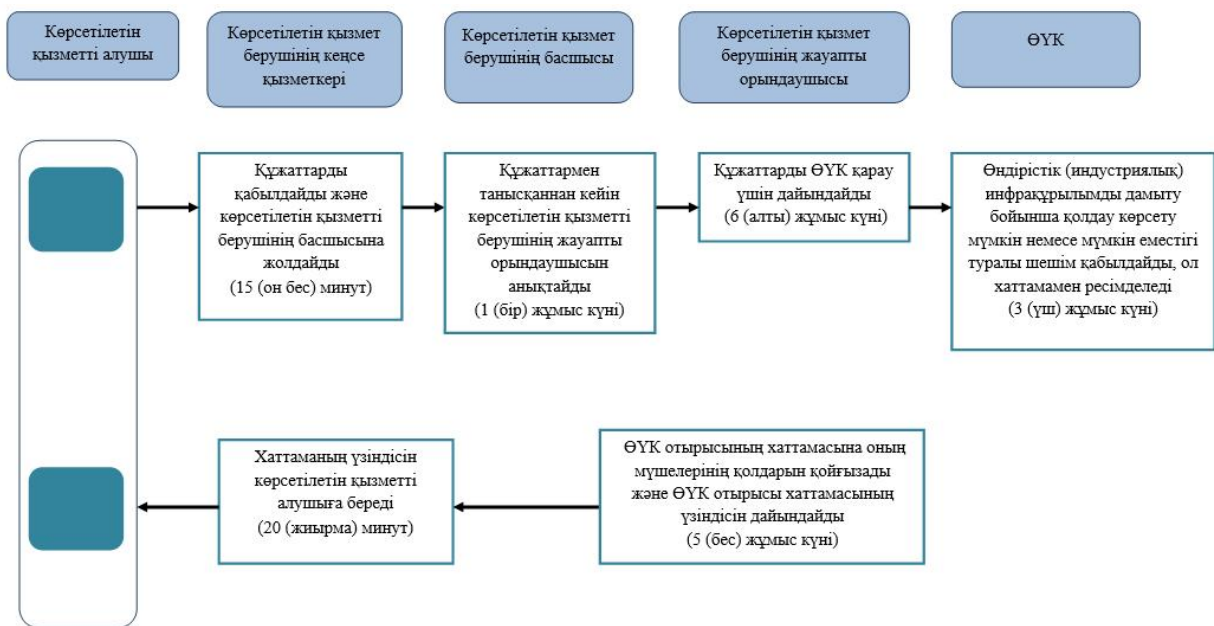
Көрсетілетін қызметті алушы

Көрсетілетін қызмет берушінің кеңсе қызметкері

Көрсетілетін қызмет берушінің басшысы

Көрсетілетін қызмет берушінің жауапты орындаушысы

ӨҮК

Құжаттарды қабылдайды және көрсетілетін қызметті берушінің басшысына жолдайды (15 (он бес) минут)

Құжаттармен танысқаннан кейін көрсетілетін қызметті берушінің жауапты орындаушысын анықтайды (1 (бір) жұмыс күні)

Құжаттарды ӨҮК қарау үшін дайындайды (6 (алты) жұмыс күні)

Өндірістік (индустриялық) инфрақұрылымды дамыту бойынша қолдау көрсету мүмкін немесе мүмкін еместігі туралы шешім қабылдайды, ол хаттамамен ресімделеді (3 (үш) жұмыс күні)

Хаттаманың үзіндісін көрсетілетін қызметті алушыға береді (20 (жиырма) минут)

ӨҮК отырысының хаттамасына оның мүшелерінің қолдарын қойғызады және ӨҮК отырысы хаттамасының үзіндісін дайындайды (5 (бес) жұмыс күні)